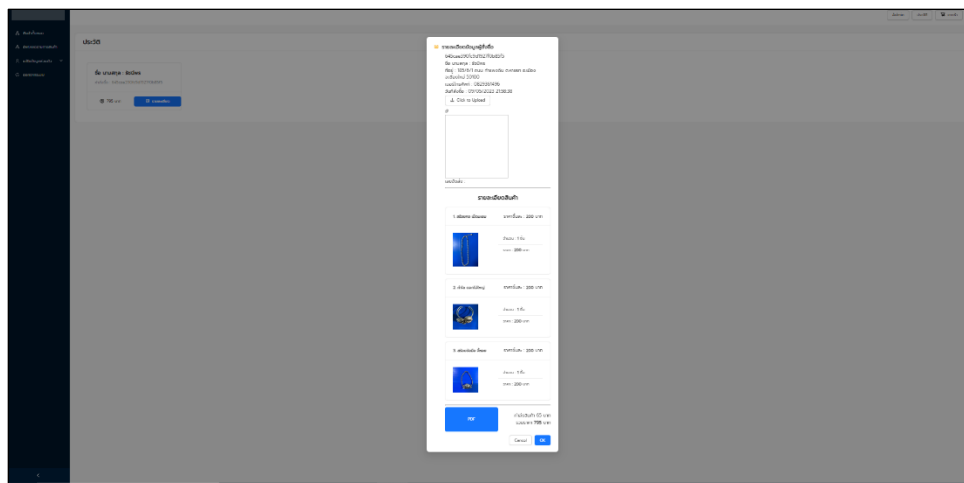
ประวัติ

ชื่อ นายสกุล : ชัยมิตร

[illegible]

รายละเอียดข้อมูลผู้สั่งซื้อ

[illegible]

ชื่อ นายสกุล : ชัยมิตร

ที่อยู่ : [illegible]

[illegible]

เบอร์โทรศัพท์ : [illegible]

วันที่สั่งซื้อ : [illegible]

Click to Upload

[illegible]

รายละเอียดสินค้า

1. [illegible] ราคาชิ้นละ : 200 บาท

จำนวน : 1 ชิ้น

ราคา : 200 บาท

2. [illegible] ราคาชิ้นละ : 200 บาท

จำนวน : 1 ชิ้น

ราคา : 200 บาท

3. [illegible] ราคาชิ้นละ : 200 บาท

จำนวน : 1 ชิ้น

ราคา : 200 บาท

PDF

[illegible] 55 บาท

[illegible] 755 บาท

Cancel

OK